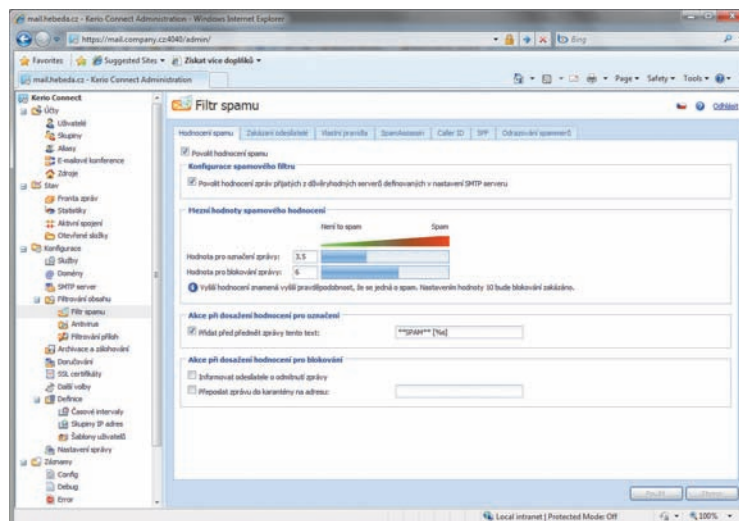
mail.hebeda.cz - Kerio Connect Administration - Windows Internet Explorer

https://mail.company.cz:4040/admin/

Bing

Favorites | Suggested Sites ▾ | Získat více doplňků ▾

mail.hebeda.cz - Kerio Connect Administration

Page ▾ Safety ▾ Tools ▾

Kerio Connect
Účty
Uživatelé
Skupiny
Aliasy
E-mailové konference
Zdroje
Stav
Fronta zpráv
Statistiky
Aktivní spojení
Otevřené složky
Konfigurace
Služby
Domény
SMTP server
Filtrování obsahu
Filtr spamu
Antivirus
Filtrování příloh
Archivace a zálohování
Doručování
SSL certifikáty
Další volby
Definice
Časové intervaly
Skupiny IP adres
Šablony uživatelů
Nastavení správy
Záznamy
Config
Debug
Error

Filtr spamu

Odhlásit

Hodnocení spamu | Zakázaní odesílatelé | Vlastní pravidla | Spamassassin | Caller ID | SPF | Odrazování spammerů

Povolit hodnocení spamu

Konfigurace spamového filtru

Povolit hodnocení zpráv přijatých z důvěryhodných serverů definovaných v nastavení SMTP serveru

Mezní hodnoty spamového hodnocení

Není to spam
Spam

Hodnota pro označení zprávy: 3.5
Hodnota pro blokování zprávy: 6

Vyšší hodnocení znamená vyšší pravděpodobnost, že se jedná o spam. Nastavením hodnoty 10 bude blokování zakázáno.

Akce při dosažení hodnocení pro označení

Přidat před předmět zprávy tento text: **SPAM** [%s]

Akce při dosažení hodnocení pro blokování

Informovat odesílatele o odmítnutí zprávy

Přeposlat zprávu do karantény na adresu:

Použít
Storno

Local intranet | Protected Mode: Off
100%